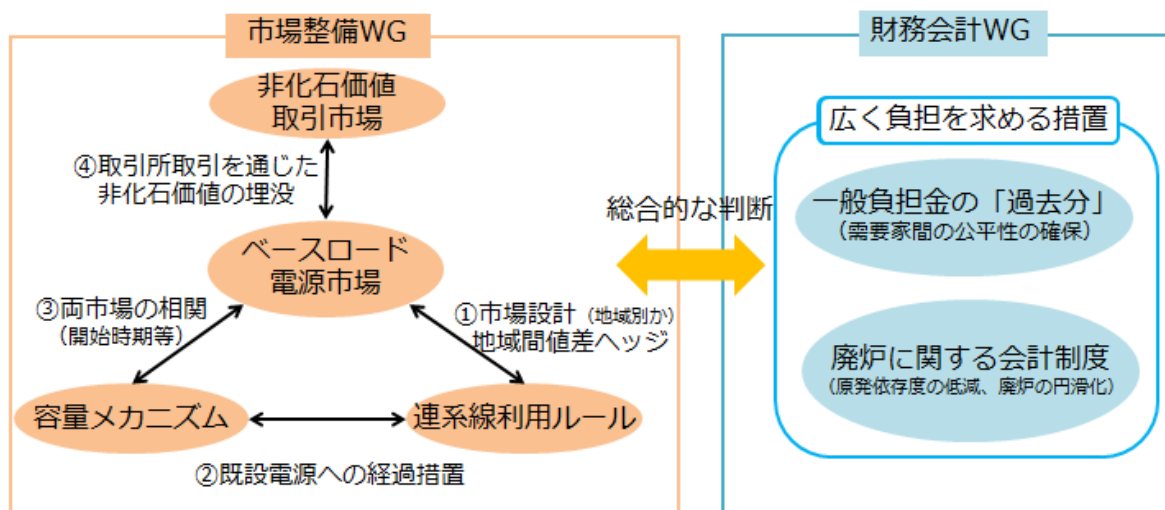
市場整備WG

非化石価値
取引市場

④取引所取引を通じた
非化石価値の埋没

ベースロード
電源市場

③両市場の相関
（開始時期等）

①市場設計（地域別か）
地域間値差ヘッジ

容量メカニズム

連系線利用ルール

②既設電源への経過措置

総合的な判断

財務会計WG

広く負担を求める措置

一般負担金の「過去分」
（需要家間の公平性の確保）

廃炉に関する会計制度
（原発依存度の低減、廃炉の円滑化）